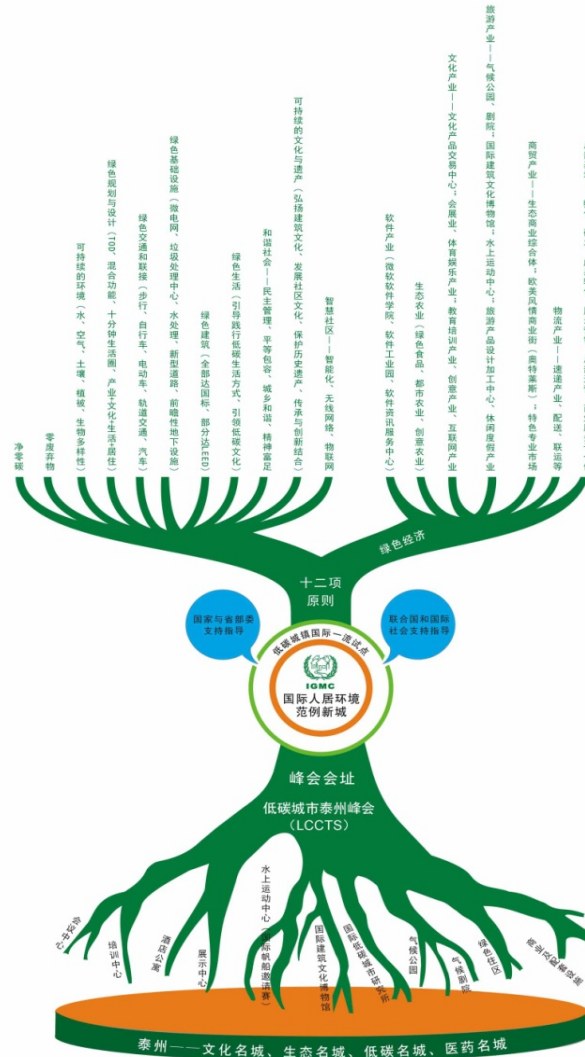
净零碳

零废弃物

可持续的环境（水、空气、土壤、植被、生物多样性）

绿色规划与设计（TOD、混合功能、十分钟生活圈、产业+文化+生活+居住）

绿色交通和联接（步行、自行车、电动车、轨道交通、汽车）

绿色基础设施（微电网、垃圾处理中心、水处理、新型道路、前瞻性地下设施）

绿色建筑（全部达国标、部分达LEED）

绿色生活（引导践行低碳生活方式、引领低碳文化）

和谐社会——民主管理、平等包容、城乡和谐、精神富足

可持续的文化与遗产（弘扬建筑文化、发展社区文化、保护历史遗产、传承与创新结合）

智慧社区——智能化、无线网络、物联网

软件产业（微软软件学院、软件工业园、软件资讯服务中心）

生态农业（绿色食品、都市农业、创意农业）

文化产业——文化产品交易中心、会展业、体育娱乐产业、教育培训产业、创意产业、互联网产业

旅游产业——气候公园、剧院、国际建筑文化博物馆、水上运动中心、旅游产品设计加工中心、休闲度假产业

商贸产业——生态商业综合体、欧美风情商业街（奥特莱斯）、特色专业市场

物流产业——速递产业、配送、联运等

绿色经济

十二项原则

国家与省部委支持指导

联合国和国际社会支持指导

低碳城镇国际一流试点

IGMC

国际人居环境范例新城

峰会会址

低碳城市泰州峰会（LCCTS）

会议中心

培训中心

酒店公寓

展示中心

水上运动中心（国际帆船邀请赛）

国际建筑文化博物馆

国际低碳城市研究所

气候公园

气候剧院

绿色住区

低碳产品展销馆

泰州——文化名城、生态名城、低碳名城、医药名城